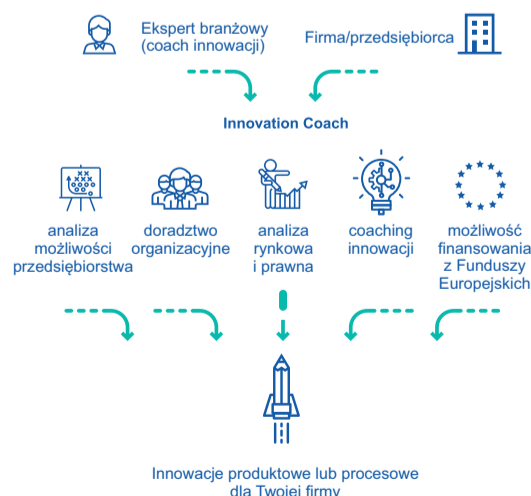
Ekspert branżowy (coach innowacji)

Firma/przedsiębiorca

Innovation Coach

analiza możliwości przedsiębiorstwa

doradztwo organizacyjne

analiza rynkowa i prawna

coaching innowacji

możliwość finansowania z Funduszy Europejskich

Innowacje produktowe lub procesowe dla Twojej firmy